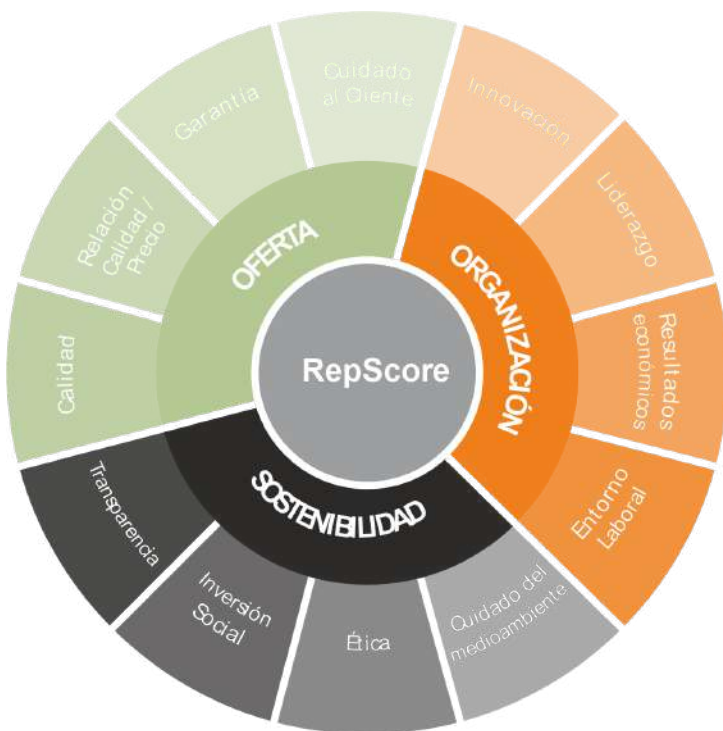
RepScore

OFERTA

Calidad

Relación Calidad / Precio

Garantía

Cuidado al Cliente

ORGANIZACIÓN

Innovación

Liderazgo

Resultados económicos

Entorno Laboral

SOSTENIBILIDAD

Cuidado del medioambiente

Ética

Inversón Social

Transparencia